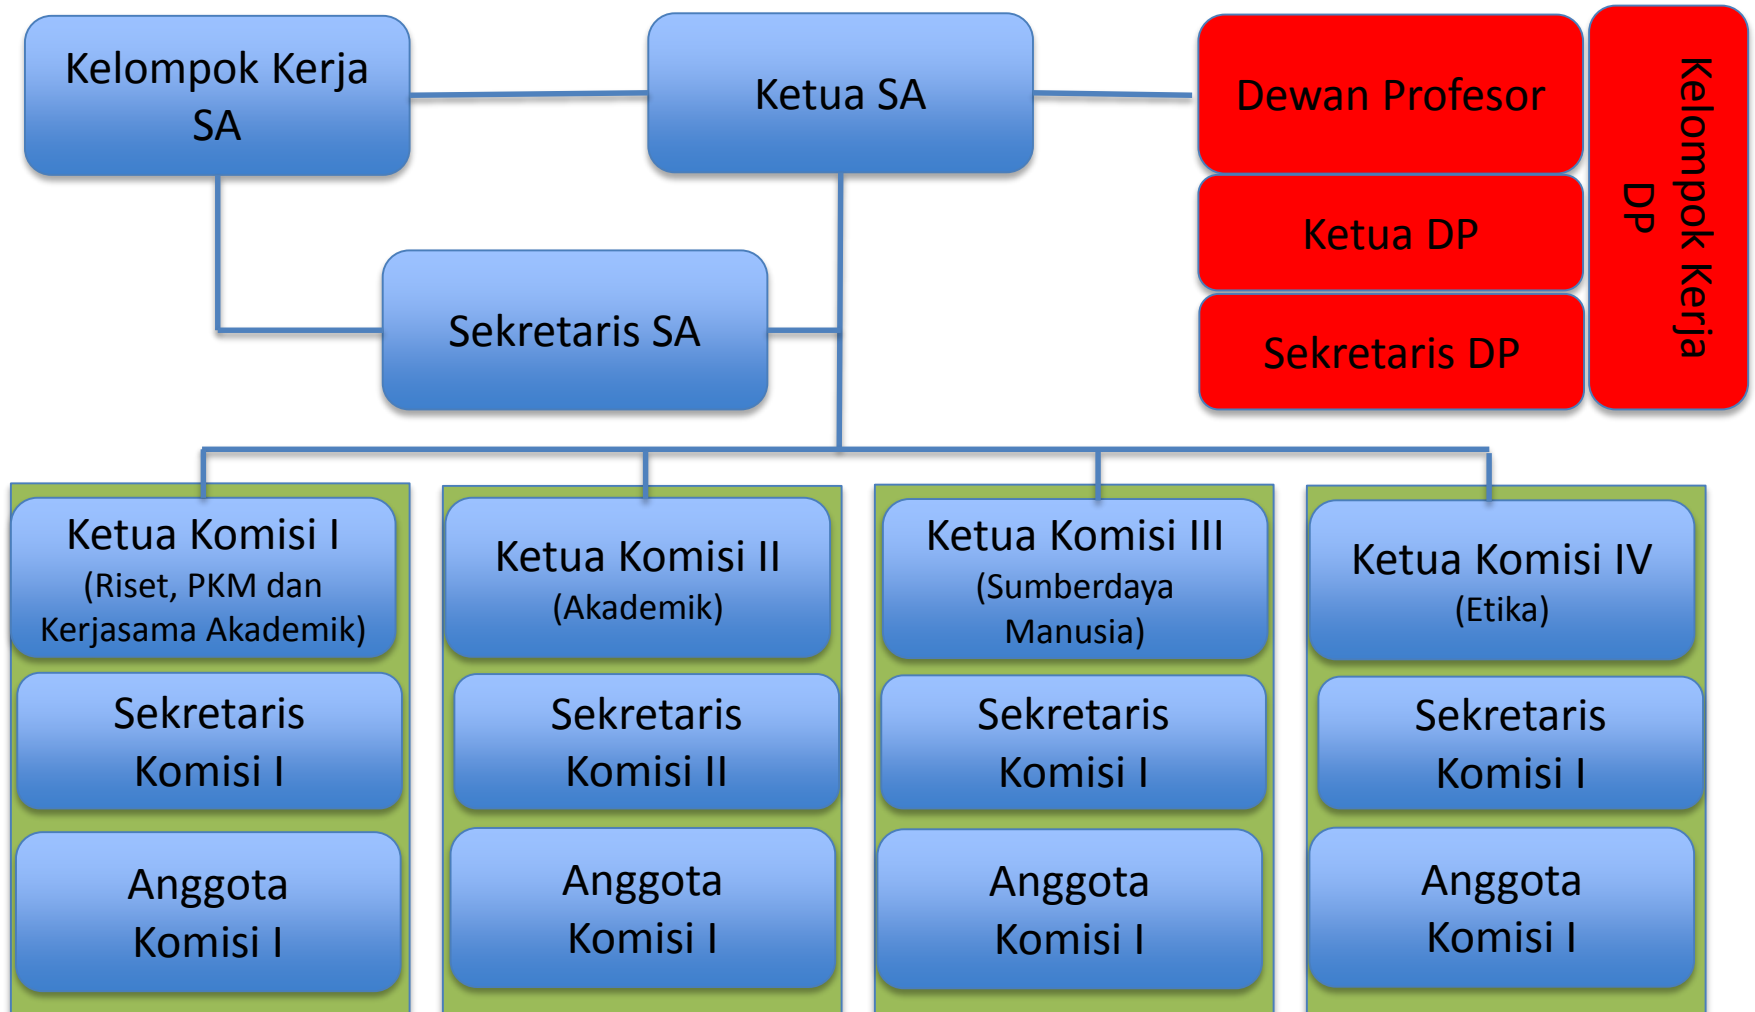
Kelompok Kerja SA

Ketua SA

Dewan Profesor

Ketua DP

Sekretaris DP

Kelompok Kerja DP

Sekretaris SA

Ketua Komisi I (Riset, PKM dan Kerjasama Akademik)

Sekretaris Komisi I

Anggota Komisi I

Ketua Komisi II (Akademik)

Sekretaris Komisi II

Anggota Komisi I

Ketua Komisi III (Sumberdaya Manusia)

Sekretaris Komisi I

Anggota Komisi I

Ketua Komisi IV (Etika)

Sekretaris Komisi I

Anggota Komisi I